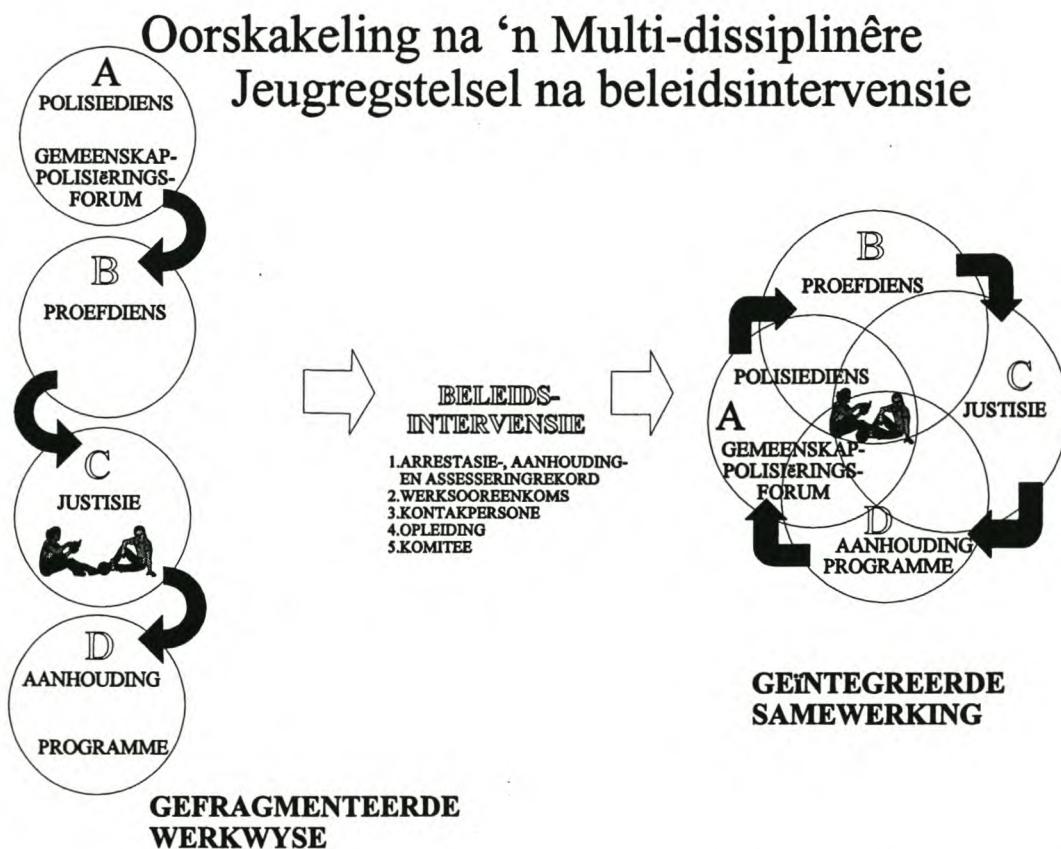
Oorskakeling na 'n Multi-dissiplinêre Jeugregstelsel na beleidsintervensie

A
POLISIEDIENS

GEMEENSKAP-POLISIëRINGS-FORUM

B
PROEFDIENS

C
JUSTISIE

D
AANHOUDING

PROGRAMME

GEFRAGMENTEERDE WERKWYSE

BELEIDS-INTERVENSIE

1.ARRESTASIE-, AANHOUDING- EN ASSESSERINGREKORD
2.WERKSOOREENKOMS
3.KONTAKPERSONE
4.OPLEIDING
5.KOMITEE

B
PROEFDIENS

POLISIEDIENS
A
GEMEENSKAP-POLISIëRINGS-FORUM

C
JUSTISIE

D
AANHOUDING PROGRAMME

GEïNTEGREERDE SAMEWERKING